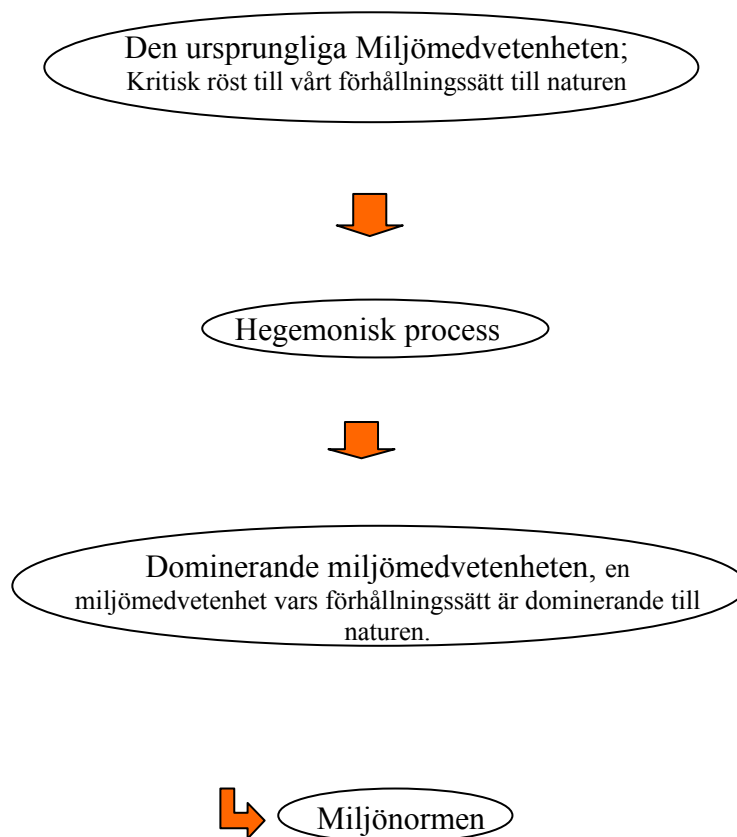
Den ursprungliga Miljömedvetenheten;
Kritisk röst till vårt förhållningssätt till naturen

Hegemonisk process

Dominerande miljömedvetenheten, en miljömedvetenhet vars förhållningssätt är dominerande till naturen.

Miljönormen